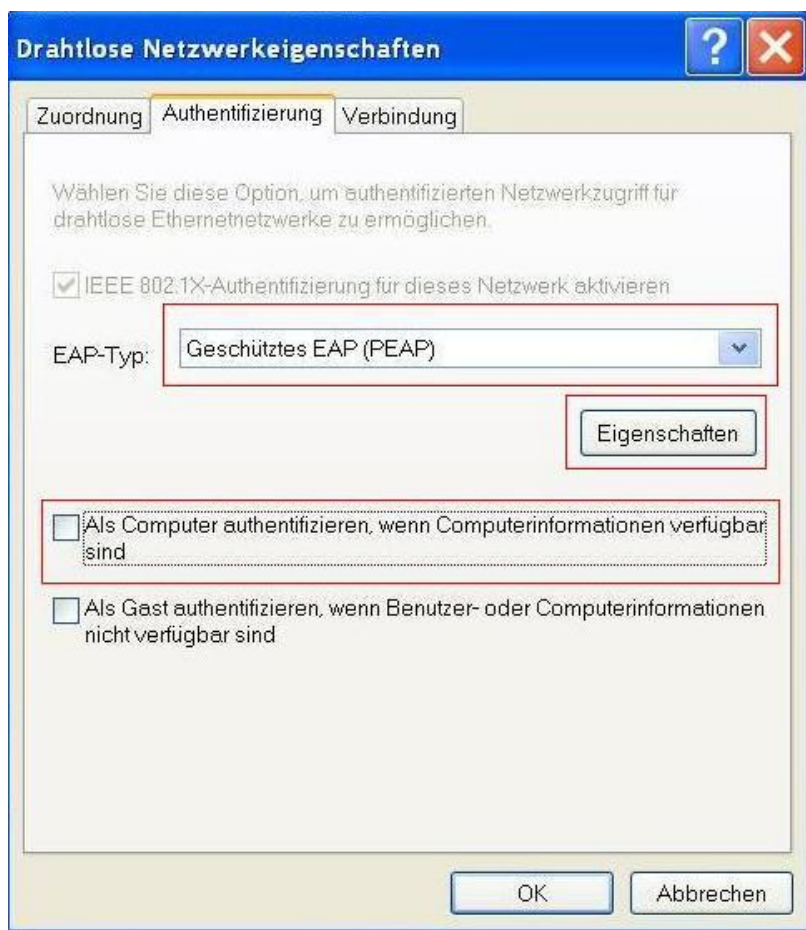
Drahtlose Netzwerkeigenschaften

Zuordnung | Authentifizierung | Verbindung

Wählen Sie diese Option, um authentifizierten Netzwerkzugriff für drahtlose Ethernetnetzwerke zu ermöglichen.

IEEE 802.1X-Authentifizierung für dieses Netzwerk aktivieren

EAP-Typ: Geschütztes EAP (PEAP)

Eigenschaften

Als Computer authentifizieren, wenn Computerinformationen verfügbar sind

Als Gast authentifizieren, wenn Benutzer- oder Computerinformationen nicht verfügbar sind

OK Abbrechen